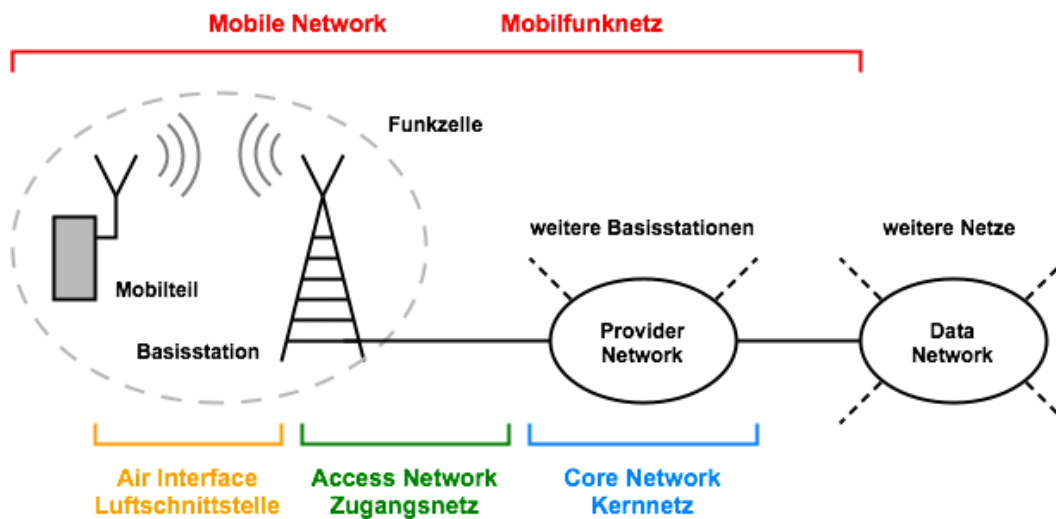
Mobile Network Mobilfunknetz

Funkzelle

weitere Basisstationen

weitere Netze

Mobilteil

Basisstation

Provider Network

Data Network

Air Interface
Luftschnittstelle

Access Network
Zugangsnetz

Core Network
Kernnetz